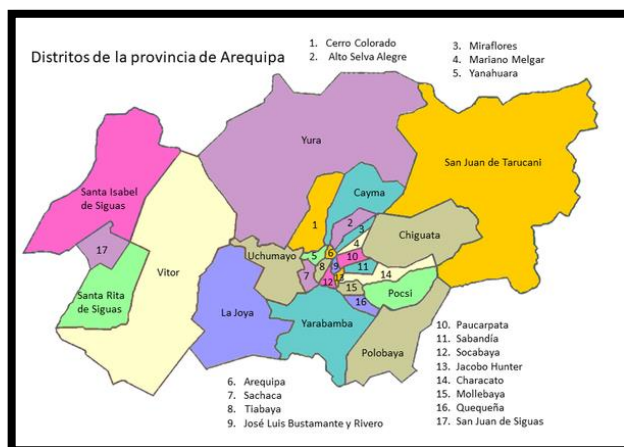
Distritos de la provincia de Arequipa

1. Cerro Colorado
2. Alto Selva Alegre

3. Miraflores
4. Mariano Melgar
5. Yanahuara

Yura

San Juan de Tarucani

Santa Isabel de Siguas

Cayma

1

2

3

4

Chiguata

17

Vitor

Uchumayo

5

6

7

8

9

10

11

12

13

14

15

16

Santa Rita de Siguas

La Joya

Pocsi

Yarabamba

Polobaya

10. Paucarpata
11. Sabandía
12. Socabaya
13. Jacobo Hunter
14. Characato
15. Mollebaya
16. Quequeña
17. San Juan de Siguas

6. Arequipa
7. Sachaca
8. Tiabaya
9. José Luis Bustamante y Rivero